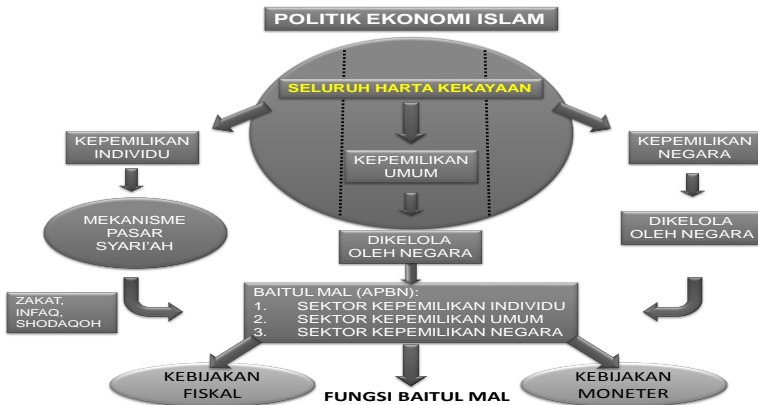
POLITIK EKONOMI ISLAM

SELURUH HARTA KEKAYAAN

KEPEMILIKAN INDIVIDU

KEPEMILIKAN UMUM

KEPEMILIKAN NEGARA

MEKANISME PASAR SYARI'AH

DIKELOLA OLEH NEGARA

DIKELOLA OLEH NEGARA

ZAKAT, INFAQ, SHODAQOH

BAITUL MAL (APBN):
1. SEKTOR KEPEMILIKAN INDIVIDU
2. SEKTOR KEPEMILIKAN UMUM
3. SEKTOR KEPEMILIKAN NEGARA

KEBIJAKAN FISKAL

FUNGSI BAITUL MAL

KEBIJAKAN MONETER